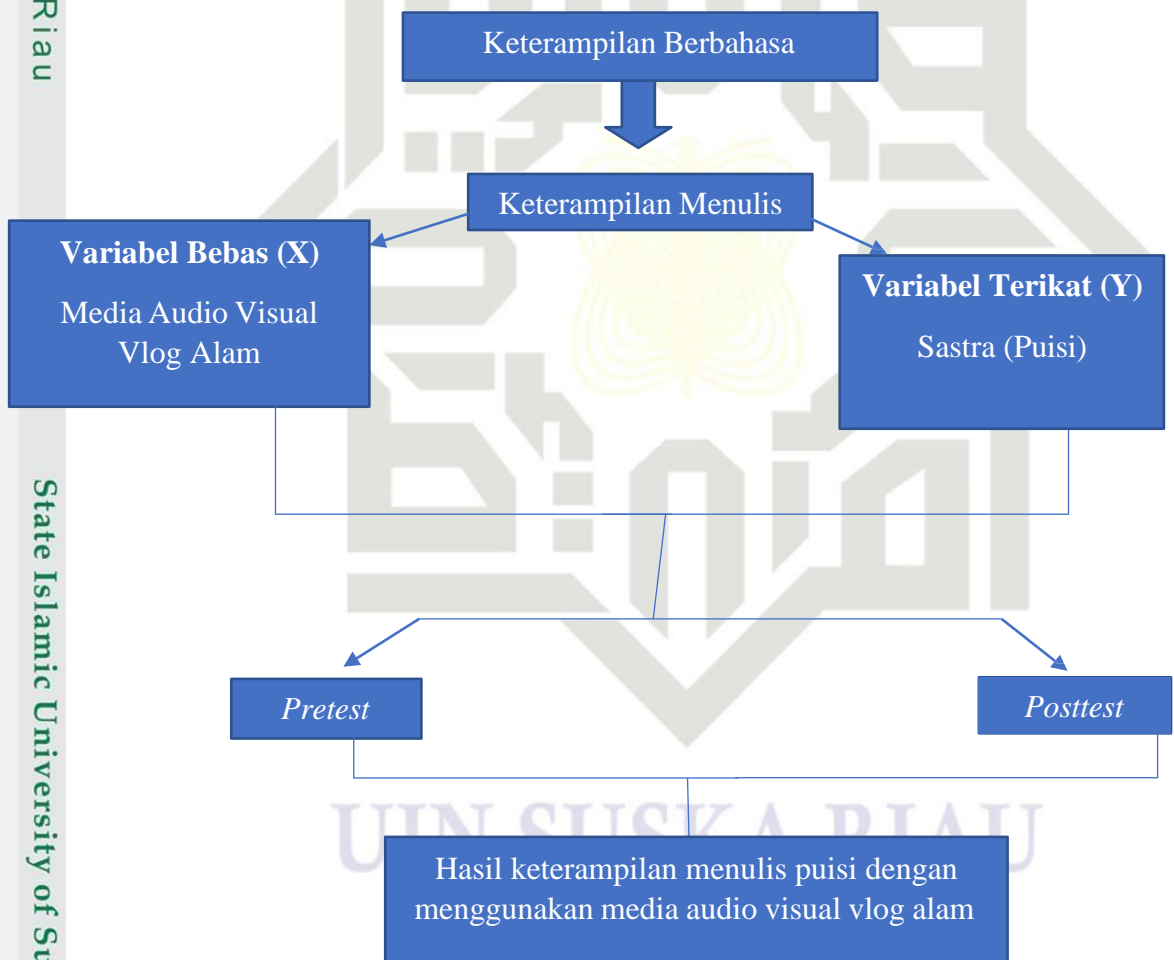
Riau

State Islamic University of Su

Keterampilan Berbahasa

Keterampilan Menulis

**Variabel Bebas (X)**

Media Audio Visual Vlog Alam

**Variabel Terikat (Y)**

Sastra (Puisi)

*Pretest*

*Posttest*

UIN SUSKA RIAU

Hasil keterampilan menulis puisi dengan menggunakan media audio visual vlog alam